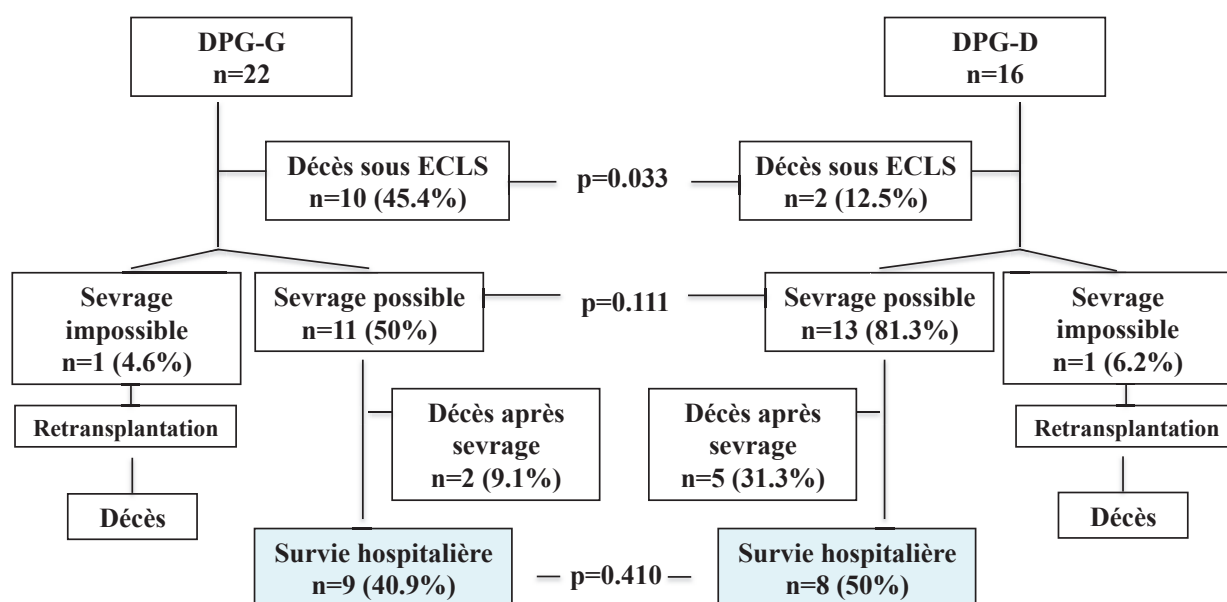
DPG-G
n=22

DPG-D
n=16

Décès sous ECLS
n=10 (45.4%)

p=0.033

Décès sous ECLS
n=2 (12.5%)

Sevrage impossible
n=1 (4.6%)

Sevrage possible
n=11 (50%)

p=0.111

Sevrage possible
n=13 (81.3%)

Sevrage impossible
n=1 (6.2%)

Retransplantation

Décès

Décès après sevrage
n=2 (9.1%)

Décès après sevrage
n=5 (31.3%)

Retransplantation

Décès

Survie hospitalière
n=9 (40.9%)

p=0.410

Survie hospitalière
n=8 (50%)